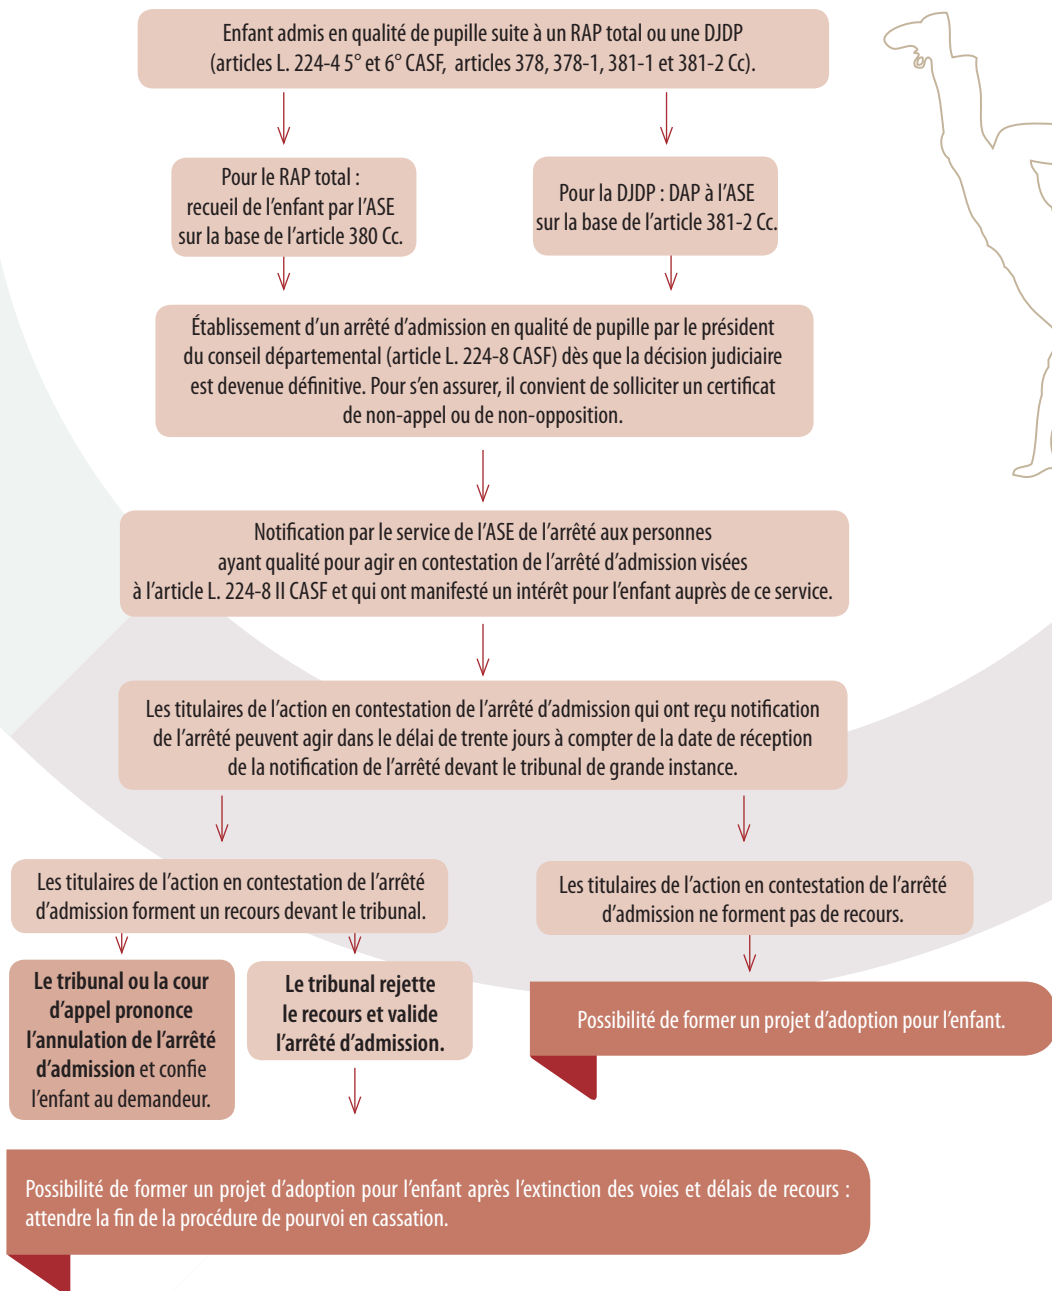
Enfant admis en qualité de pupille suite à un RAP total ou une DJDP (articles L. 224-4 5° et 6° CASF, articles 378, 378-1, 381-1 et 381-2 Cc).

Pour le RAP total : recueil de l'enfant par l'ASE sur la base de l'article 380 Cc.

Pour la DJDP : DAP à l'ASE sur la base de l'article 381-2 Cc.

Établissement d'un arrêté d'admission en qualité de pupille par le président du conseil départemental (article L. 224-8 CASF) dès que la décision judiciaire est devenue définitive. Pour s'en assurer, il convient de solliciter un certificat de non-appel ou de non-opposition.

Notification par le service de l'ASE de l'arrêté aux personnes ayant qualité pour agir en contestation de l'arrêté d'admission visées à l'article L. 224-8 II CASF et qui ont manifesté un intérêt pour l'enfant auprès de ce service.

Les titulaires de l'action en contestation de l'arrêté d'admission qui ont reçu notification de l'arrêté peuvent agir dans le délai de trente jours à compter de la date de réception de la notification de l'arrêté devant le tribunal de grande instance.

Les titulaires de l'action en contestation de l'arrêté d'admission forment un recours devant le tribunal.

Les titulaires de l'action en contestation de l'arrêté d'admission ne forment pas de recours.

Le tribunal ou la cour d'appel prononce l'annulation de l'arrêté d'admission et confie l'enfant au demandeur.

Le tribunal rejette le recours et valide l'arrêté d'admission.

Possibilité de former un projet d'adoption pour l'enfant.

Possibilité de former un projet d'adoption pour l'enfant après l'extinction des voies et délais de recours : attendre la fin de la procédure de pourvoi en cassation.